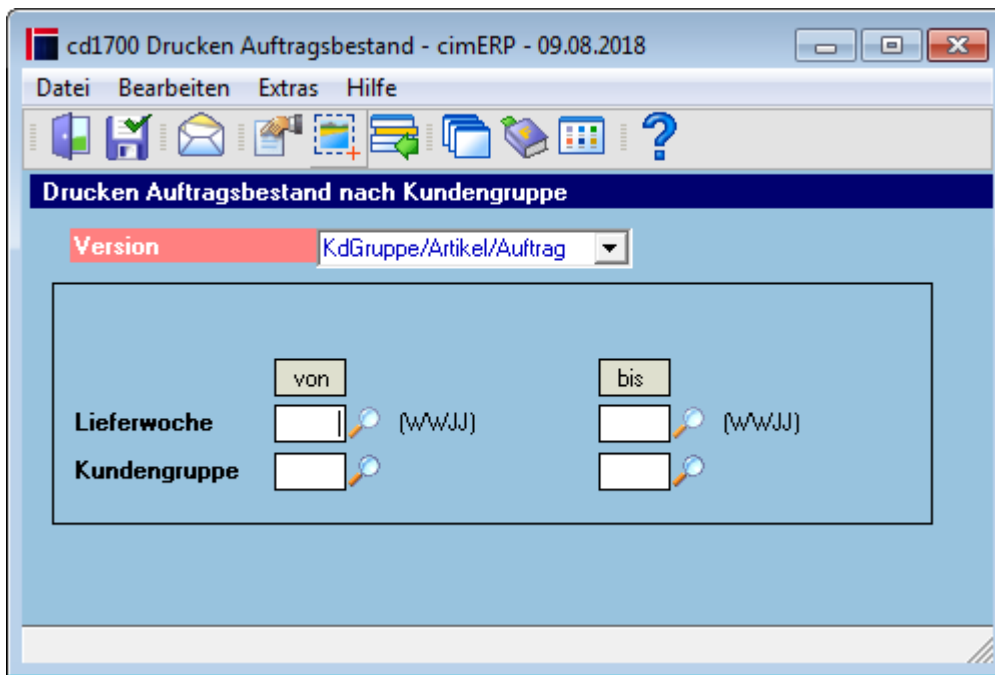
cd1700 Drucken Auftragsbestand - cimERP - 09.08.2018

Datei Bearbeiten Extras Hilfe

Drucken Auftragsbestand nach Kundengruppe

Version KdGruppe/Artikel/Auftrag

von bis

Lieferwoche (WWJJ) (WWJJ)

Kundengruppe